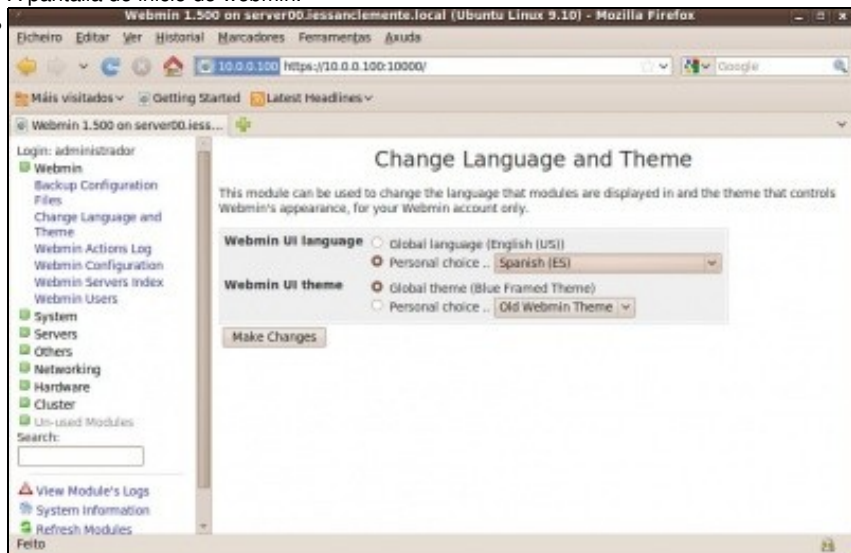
A pantalla de inicio de Webmin.

Webmin 1.500 on server00.iessanclemente.local (Ubuntu Linux 9.10) - Mozilla Firefox

Ficheiro Editar Ver Historial Marcadores Ferramentas Axuda

10.0.0.100 https://10.0.0.100:10000/

Google

Máis visitados Getting Started Latest Headlines

Webmin 1.500 on server00.iess...

Login: administrador
Webmin
Backup Configuration Files
Change Language and Theme
Webmin Actions Log
Webmin Configuration
Webmin Servers Index
Webmin Users
System
Servers
Others
Networking
Hardware
Cluster
Un-used Modules
Search:

View Module's Logs
System Information
Refresh Modules

Change Language and Theme

This module can be used to change the language that modules are displayed in and the theme that controls Webmin's appearance, for your Webmin account only.

Webmin UI language Global language (English (US))
Personal choice .. Spanish (ES)
Webmin UI theme Global theme (Blue Framed Theme)
Personal choice .. Old Webmin Theme

Make Changes

Feito